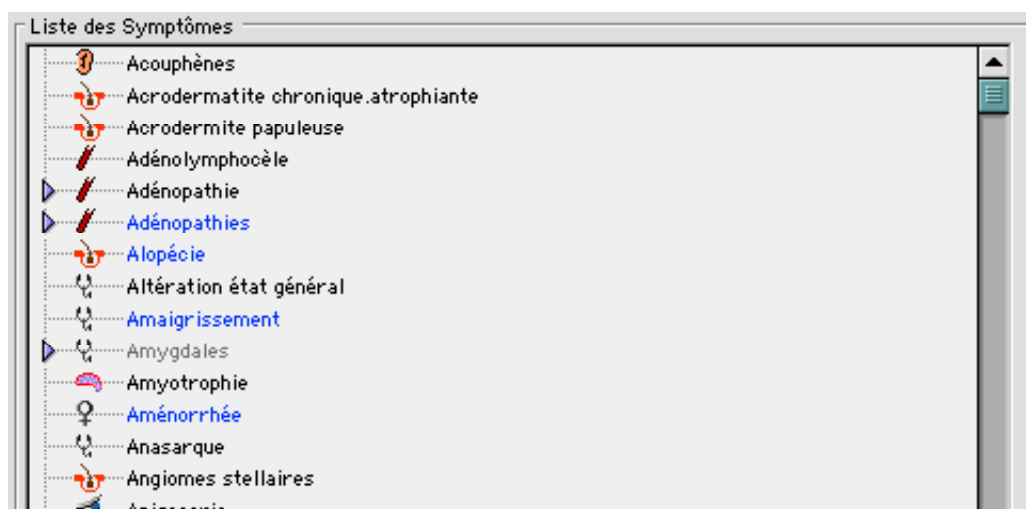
Liste des Symptômes

Acouphènes
Acrodermatite chronique.atrophiante
Acrodermite papuleuse
Adénolymphocèle
Adénopathie
Adénopathies
Alopécie
Altération état général
Amaigrissement
Amygdales
Amyotrophie
Aménorrhée
Anasarque
Angiomes stellaires
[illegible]